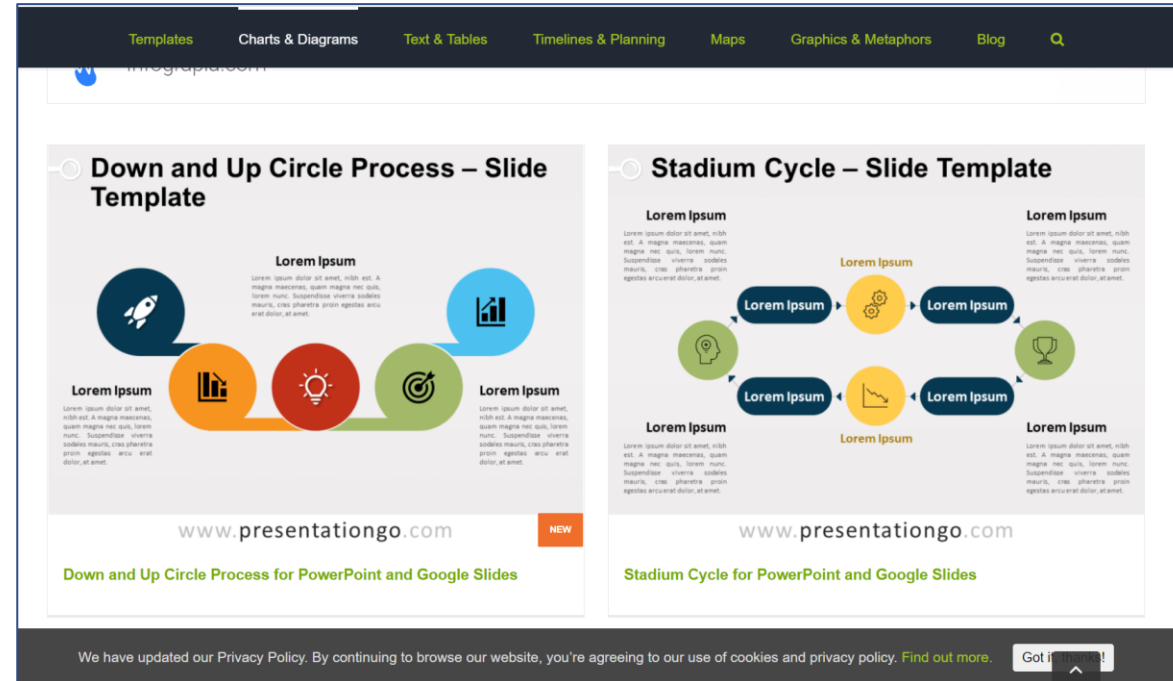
Templates Charts & Diagrams Text & Tables Timelines & Planning Maps Graphics & Metaphors Blog

infograpia.com

Down and Up Circle Process – Slide Template

Lorem Ipsum
Lorem ipsum dolor sit amet, nibh est. A magna maecenas, quam magna nec quis, lorem nunc. Suspendisse viverra sodales mauris, cras pharetra proin egestas arcu erat dolor, at amet.

Lorem Ipsum
Lorem ipsum dolor sit amet, nibh est. A magna maecenas, quam magna nec quis, lorem nunc. Suspendisse viverra sodales mauris, cras pharetra proin egestas arcu erat dolor, at amet.

Lorem Ipsum
Lorem ipsum dolor sit amet, nibh est. A magna maecenas, quam magna nec quis, lorem nunc. Suspendisse viverra sodales mauris, cras pharetra proin egestas arcu erat dolor, at amet.

www.presentationgo.com

NEW

Down and Up Circle Process for PowerPoint and Google Slides

Stadium Cycle – Slide Template

Lorem Ipsum
Lorem ipsum dolor sit amet, nibh est. A magna maecenas, quam magna nec quis, lorem nunc. Suspendisse viverra sodales mauris, cras pharetra proin egestas arcu erat dolor, at amet.

Lorem Ipsum
Lorem ipsum dolor sit amet, nibh est. A magna maecenas, quam magna nec quis, lorem nunc. Suspendisse viverra sodales mauris, cras pharetra proin egestas arcu erat dolor, at amet.

Lorem Ipsum

Lorem Ipsum Lorem Ipsum

Lorem Ipsum Lorem Ipsum

Lorem Ipsum

Lorem Ipsum
Lorem ipsum dolor sit amet, nibh est. A magna maecenas, quam magna nec quis, lorem nunc. Suspendisse viverra sodales mauris, cras pharetra proin egestas arcu erat dolor, at amet.

Lorem Ipsum
Lorem ipsum dolor sit amet, nibh est. A magna maecenas, quam magna nec quis, lorem nunc. Suspendisse viverra sodales mauris, cras pharetra proin egestas arcu erat dolor, at amet.

www.presentationgo.com

Stadium Cycle for PowerPoint and Google Slides

We have updated our Privacy Policy. By continuing to browse our website, you're agreeing to our use of cookies and privacy policy. Find out more.

Got it, thanks!